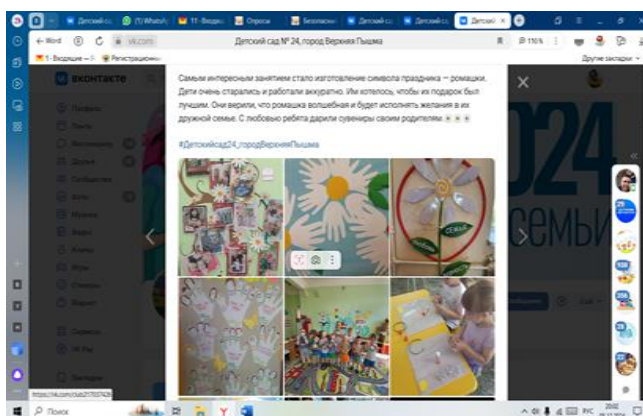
Детский сад № 24, город Верхняя Пышма

Самым интересным занятием стало изготовление символа праздника — ромашки. Дети очень старались и работали аккуратно. Им хотелось, чтобы их подарок был лучшим. Они верили, что ромашка волшебная и будет исполнять желания в их дружной семье. С любовью ребята дарили сувениры своим родителям.

#Детскийсад24_городВерхняяПышма

ВКОНТАКТЕ

Поиск

024
семьи